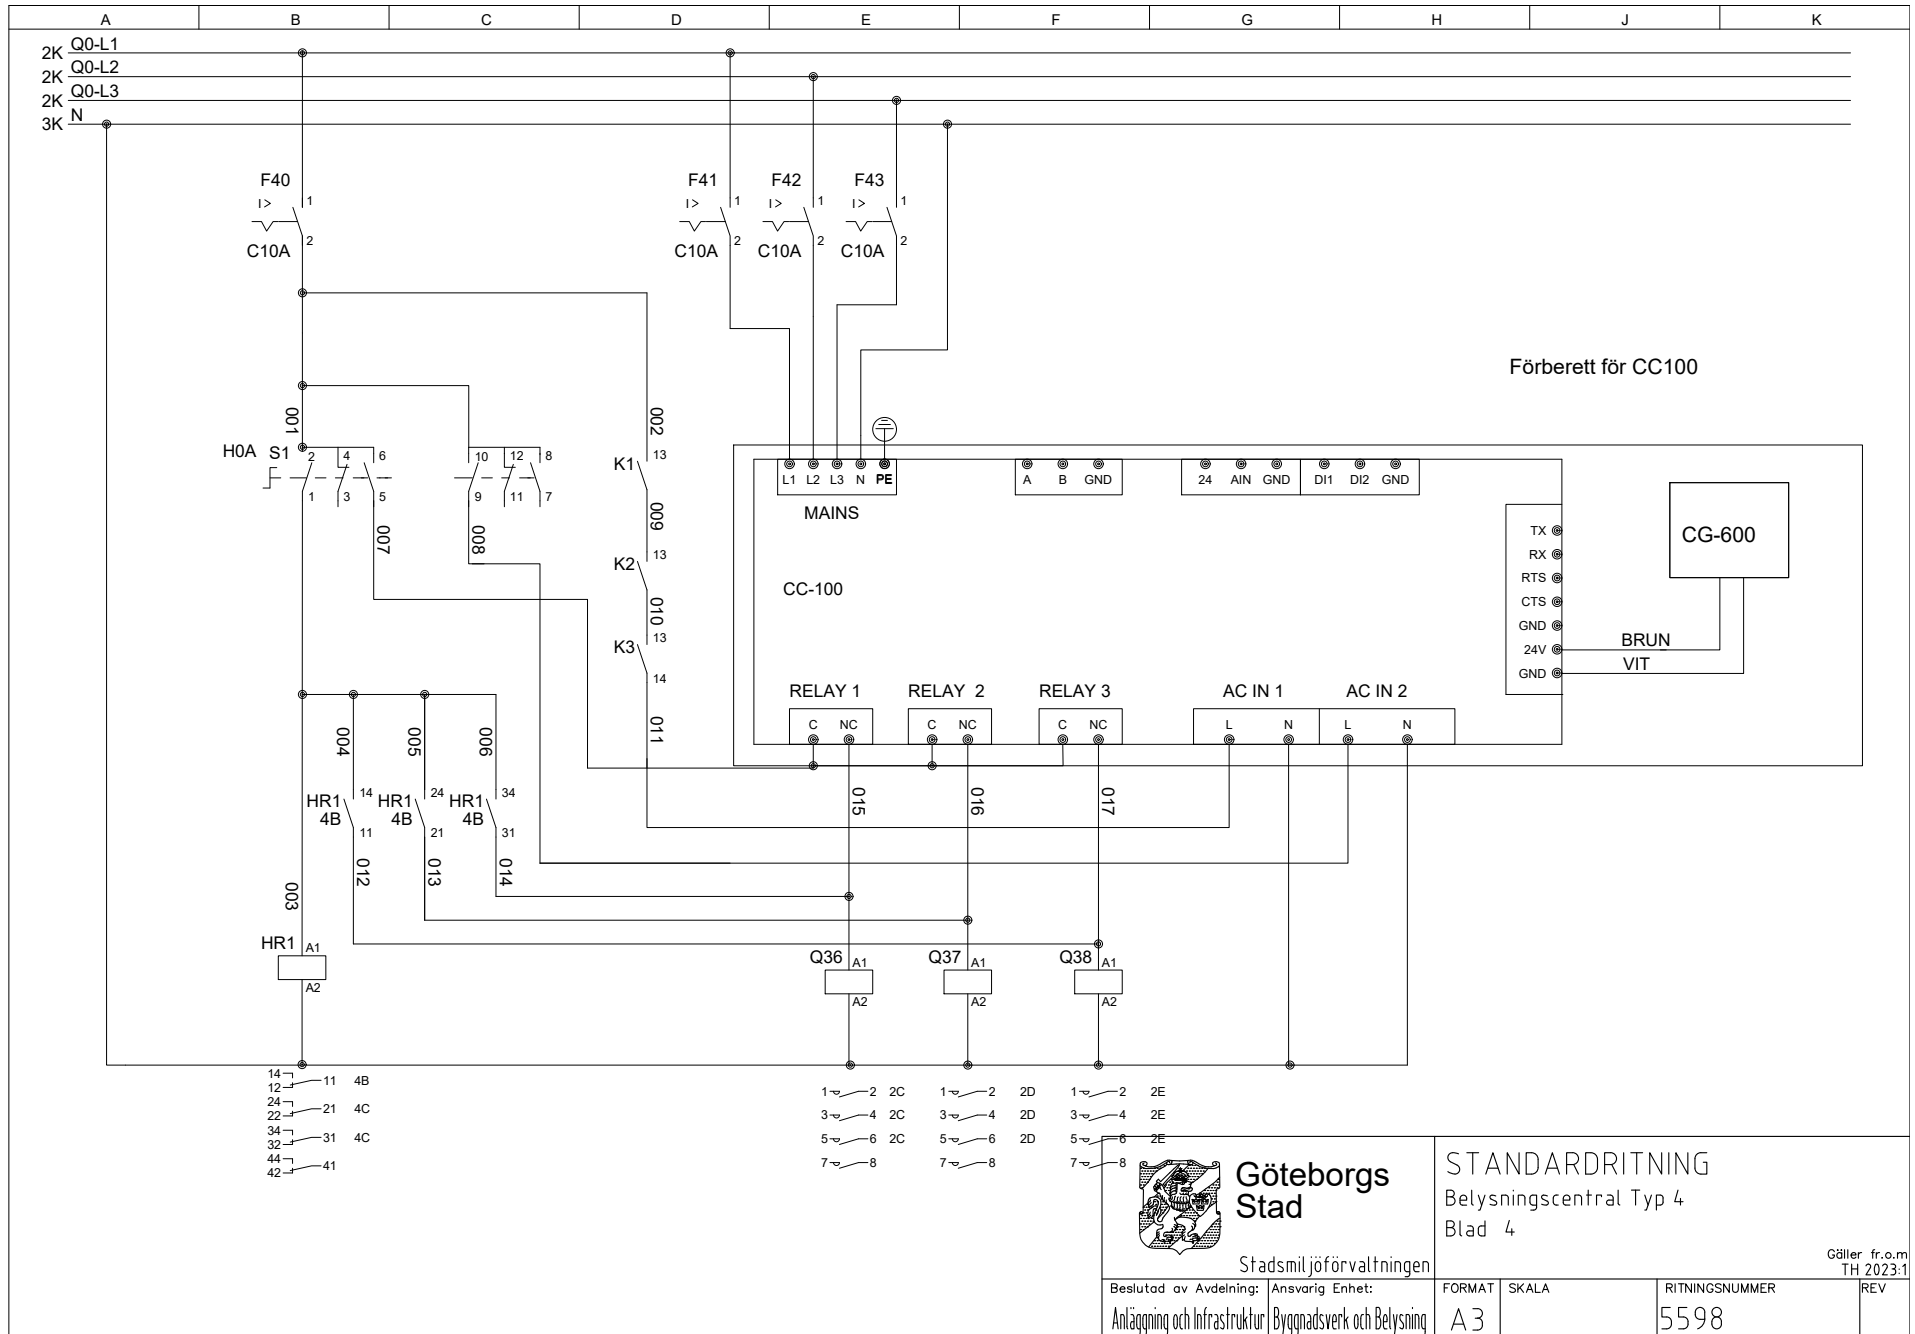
A B C D E F G H J K

2K Q0-L1
2K Q0-L2
2K Q0-L3
3K N

F40
I>
1
2
C10A

F41 F42 F43
I> I> I>
1 1 1
2 2 2
C10A C10A C10A

Förberett för CC100

001
H0A S1 2 4 6
1 3 5
10 12 8
9 11 7
007
008

002
K1 13
009
K2 13
010
K3 13
14
011

L1 L2 L3 N PE
MAINS
A B GND
24 AIN GND
DI1 DI2 GND

TX
RX
RTS
CTS
GND
24V
GND

CG-600
BRUN
VIT

CC-100

RELAY 1 RELAY 2 RELAY 3 AC IN 1 AC IN 2
C NC C NC C NC L N L N

004 005 006
HR1 4B 14 11
HR1 4B 24 21
HR1 4B 34 31
012 013 014
015 016 017

003
HR1 A1
A2

Q36 A1 A2
Q37 A1 A2
Q38 A1 A2

14 12 11 4B
24 22 21 4C
34 32 31 4C
44 42 41

1 2 2C
3 4 2C
5 6 2C
7 8

1 2 2D
3 4 2D
5 6 2D
7 8

1 2 2E
3 4 2E
5 6 2E
7 8

Göteborgs Stad
Stadsmiljöförvaltningen

STANDARDRITNING
Belysningscentral Typ 4
Blad 4

Gäller fr.o.m
TH 2023:1

| Beslutad av Avdelning: | Ansvarig Enhet: | FORMAT | SKALA | RITNINGSNUMMER | REV |
|---|---|---|---|---|---|
| Anläggning och Infrastruktur | Byggnadsverk och Belysning | A3 | | 5598 | |